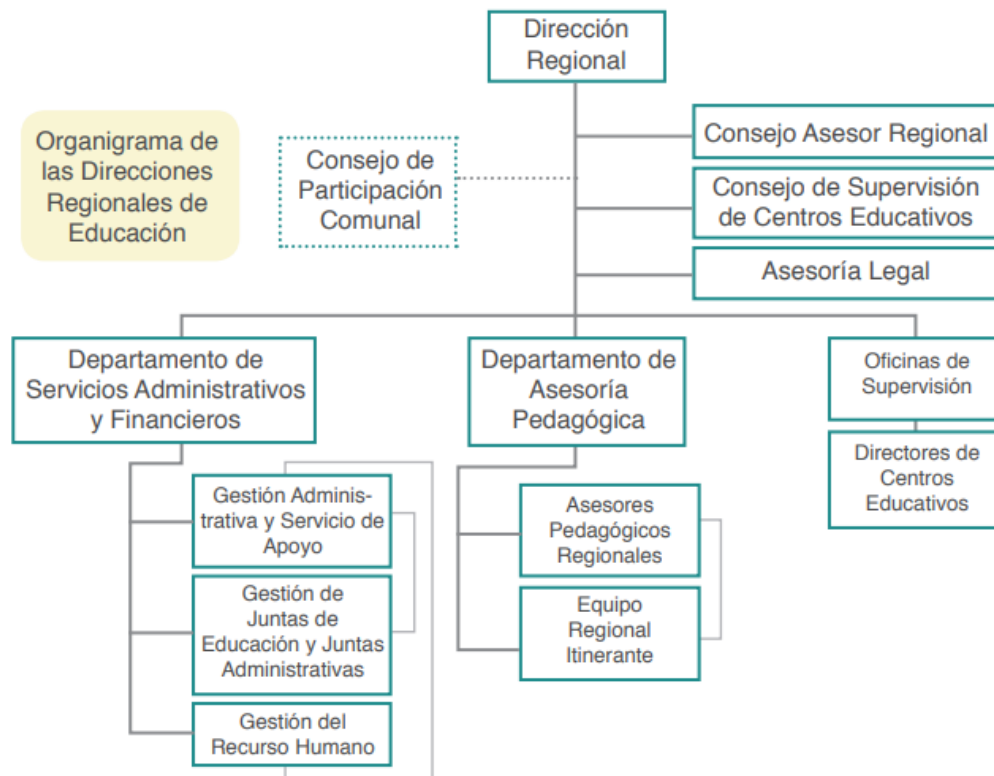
Organigrama de las Direcciones Regionales de Educación

Dirección Regional

Consejo de Participación Comunal

Consejo Asesor Regional

Consejo de Supervisión de Centros Educativos

Asesoría Legal

Departamento de Servicios Administrativos y Financieros

Gestión Administrativa y Servicio de Apoyo

Gestión de Juntas de Educación y Juntas Administrativas

Gestión del Recurso Humano

Departamento de Asesoría Pedagógica

Asesores Pedagógicos Regionales

Equipo Regional Itinerante

Oficinas de Supervisión

Directores de Centros Educativos